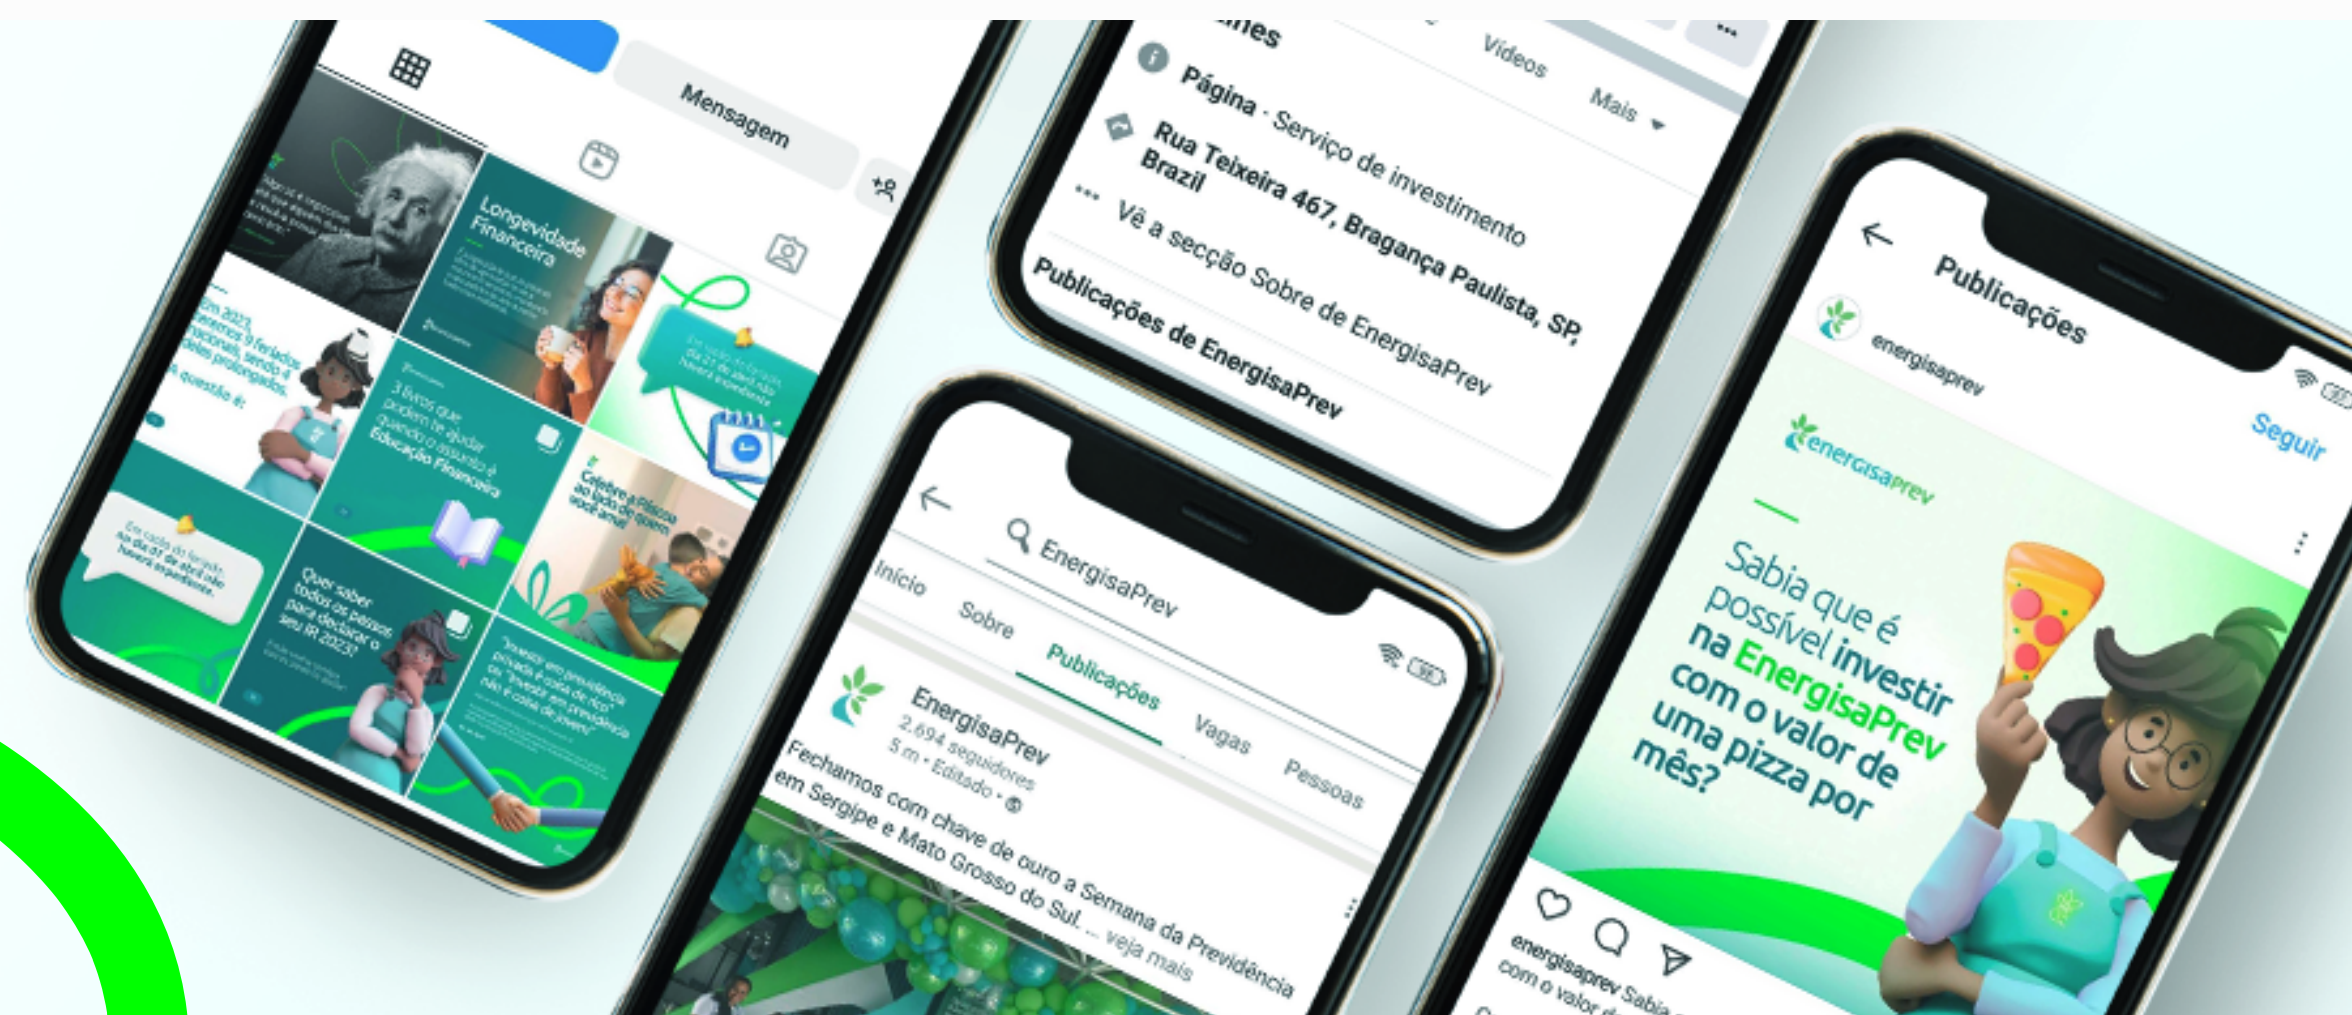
Mensagem

Longevidade Financeira

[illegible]

Em 2023, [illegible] feriados nacionais, sendo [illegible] prolongados. A questão é:

3 livros que podem te ajudar quando o assunto é Educação Financeira

Celebre a Páscoa ao lado de quem você ama!

Em razão do feriado, no dia 07 de abril não haverá expediente.

Quer saber todos os passos para declarar o seu IR 2023?

"Investir em previdência privada é coisa de rico" ou "investir em previdência não é coisa de jovem"

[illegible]nes

Vídeos

Mais

Página · Serviço de investimento

Rua Teixeira 467, Bragança Paulista, SP, Brazil

Vê a secção Sobre de EnergisaPrev

Publicações de EnergisaPrev

EnergisaPrev

Início

Sobre

Publicações

Vagas

Pessoas

EnergisaPrev
2.694 seguidores
5 m • Editado •

Fechamos com chave de ouro a Semana da Previdência em Sergipe e Mato Grosso do Sul. ... veja mais

Publicações

energisaprev

Seguir

energisaprev

Sabia que é possível investir na EnergisaPrev com o valor de uma pizza por mês?

energisaprev Sabia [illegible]
com o valor d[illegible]